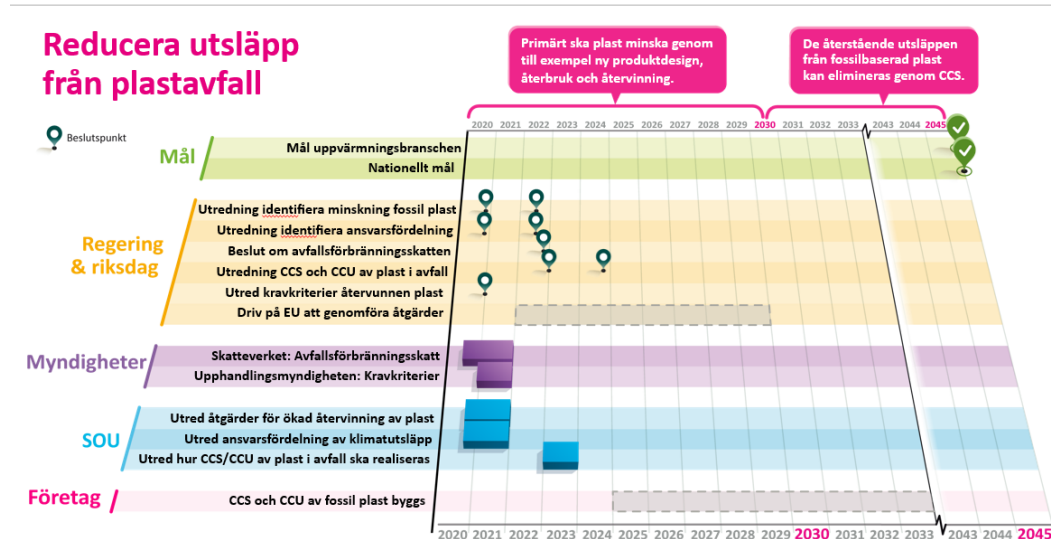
Reducera utsläpp från plastavfall

Primärt ska plast minska genom till exempel ny produktdesign, återbruk och återvinning.

De återstående utsläppen från fossilbaserad plast kan elimineras genom CCS.

Beslutspunkt

2020 2021 2022 2023 2024 2025 2026 2027 2028 2029 2030 2031 2032 2033 2043 2044 2045

Mål
Mål uppvärmningsbranschen
Nationellt mål

Regering & riksdag
Utredning identifiera minskning fossil plast
Utredning identifiera ansvarsfördelning
Beslut om avfallsförbränningsskatten
Utredning CCS och CCU av plast i avfall
Utred kravkriterier återvunnen plast
Driv på EU att genomföra åtgärder

Myndigheter
Skatteverket: Avfallsförbränningsskatt
Upphandlingsmyndigheten: Kravkriterier

SOU
Utred åtgärder för ökad återvinning av plast
Utred ansvarsfördelning av klimatutsläpp
Utred hur CCS/CCU av plast i avfall ska realiseras

Företag
CCS och CCU av fossil plast byggs

2020 2021 2022 2023 2024 2025 2026 2027 2028 2029 2030 2031 2032 2033 2043 2044 2045